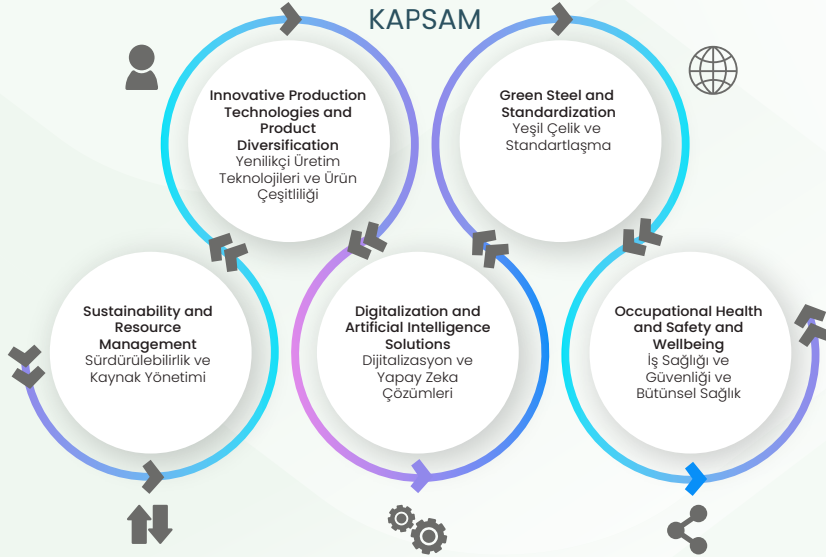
KAPSAM

Innovative Production Technologies and Product Diversification
Yenilikçi Üretim Teknolojileri ve Ürün Çeşitliliği

Green Steel and Standardization
Yeşil Çelik ve Standartlaşma

Sustainability and Resource Management
Sürdürülebilirlik ve Kaynak Yönetimi

Digitalization and Artificial Intelligence Solutions
Dijitalizasyon ve Yapay Zeka Çözümleri

Occupational Health and Safety and Wellbeing
İş Sağlığı ve Güvenliği ve Bütünsel Sağlık